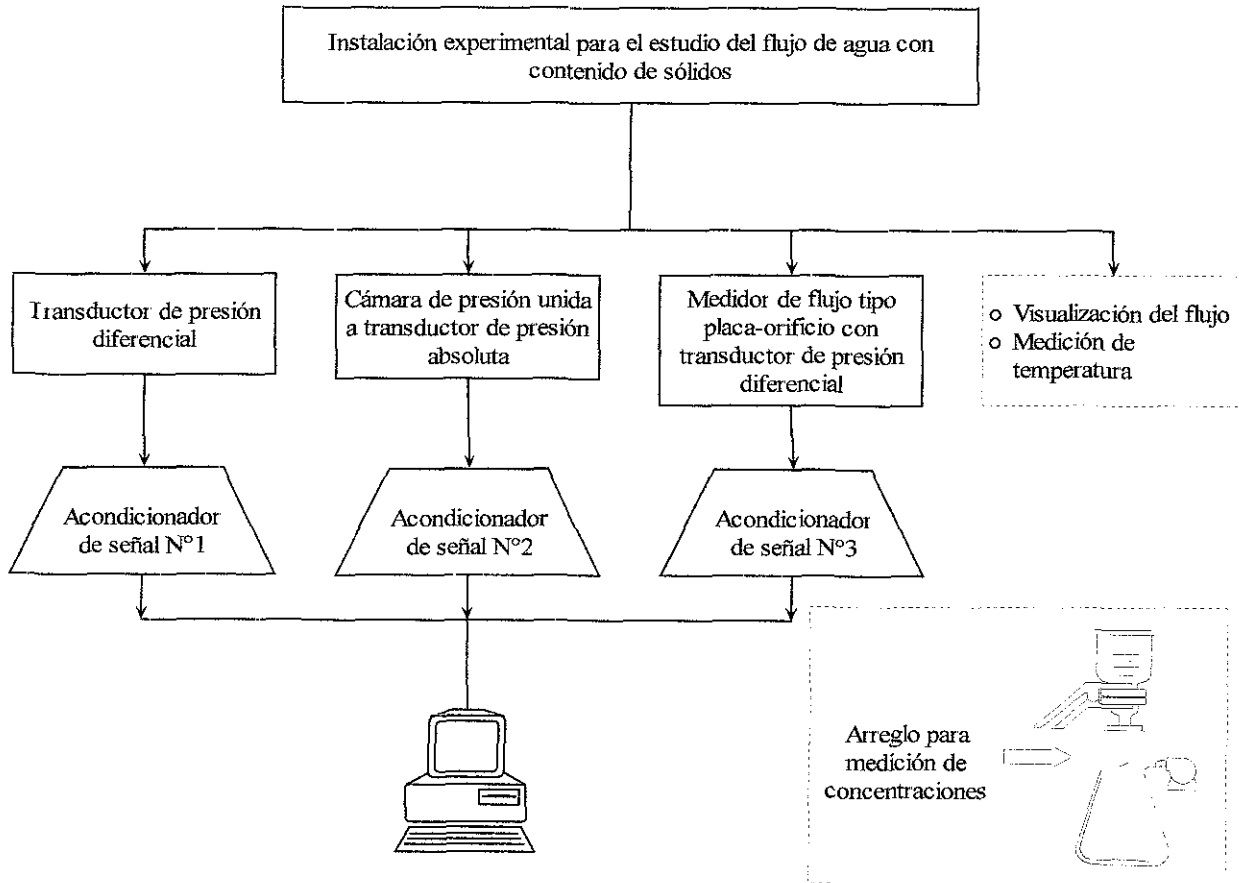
Instalación experimental para el estudio del flujo de agua con contenido de sólidos

Transductor de presión diferencial

Cámara de presión unida a transductor de presión absoluta

Medidor de flujo tipo placa-orificio con transductor de presión diferencial

o Visualización del flujo
o Medición de temperatura

Acondicionador de señal N°1

Acondicionador de señal N°2

Acondicionador de señal N°3

Arreglo para medición de concentraciones